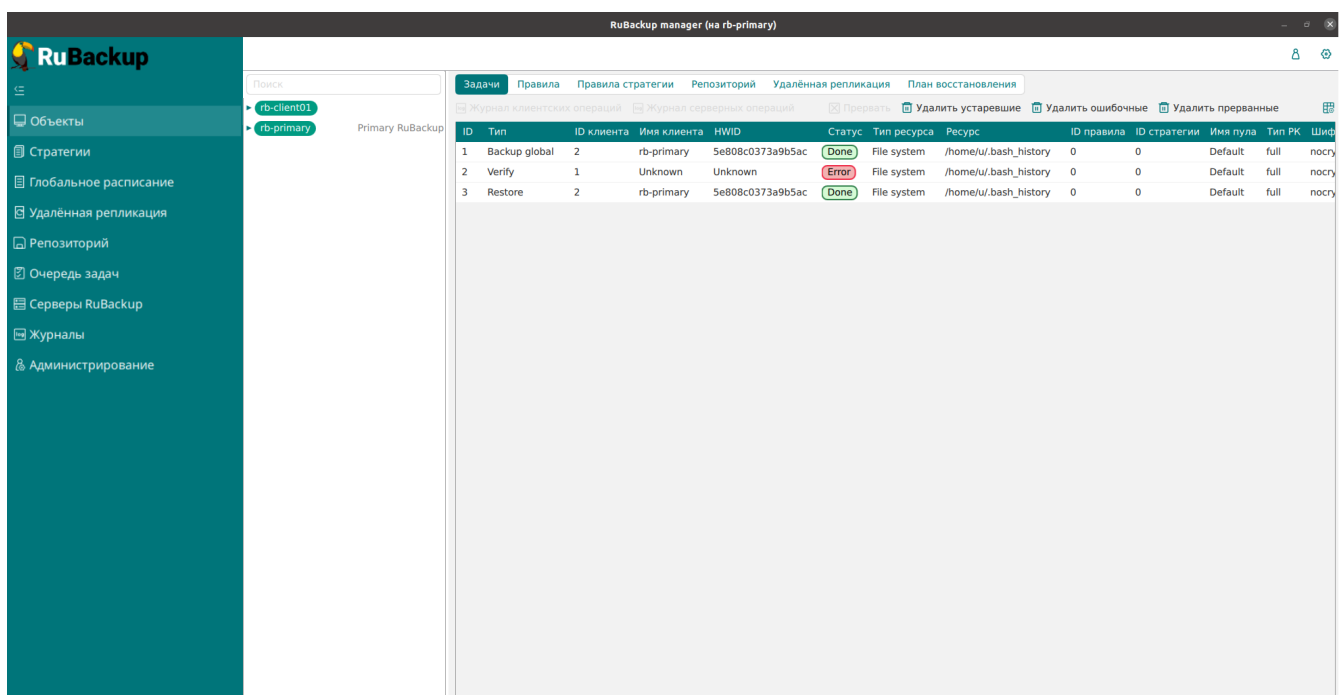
RuBackup manager (на rb-primary)

RuBackup

Объекты
Стратегии
Глобальное расписание
Удалённая репликация
Репозиторий
Очередь задач
Серверы RuBackup
Журналы
Администрирование

Поиск

rb-client01
rb-primary Primary RuBackup

Задачи | Правила | Правила стратегии | Репозиторий | Удалённая репликация | План восстановления

Журнал клиентских операций | Журнал серверных операций | Прервать | Удалить устаревшие | Удалить ошибочные | Удалить прерванные

| ID | Тип | ID клиента | Имя клиента | HWID | Статус | Тип ресурса | Ресурс | ID правила | ID стратегии | Имя пула | Тип РК | Шиф |
|---|---|---|---|---|---|---|---|---|---|---|---|---|
| 1 | Backup global | 2 | rb-primary | 5e808c0373a9b5ac | Done | File system | /home/u/.bash_history | 0 | 0 | Default | full | nocry |
| 2 | Verify | 1 | Unknown | Unknown | Error | File system | /home/u/.bash_history | 0 | 0 | Default | full | nocry |
| 3 | Restore | 2 | rb-primary | 5e808c0373a9b5ac | Done | File system | /home/u/.bash_history | 0 | 0 | Default | full | nocry |